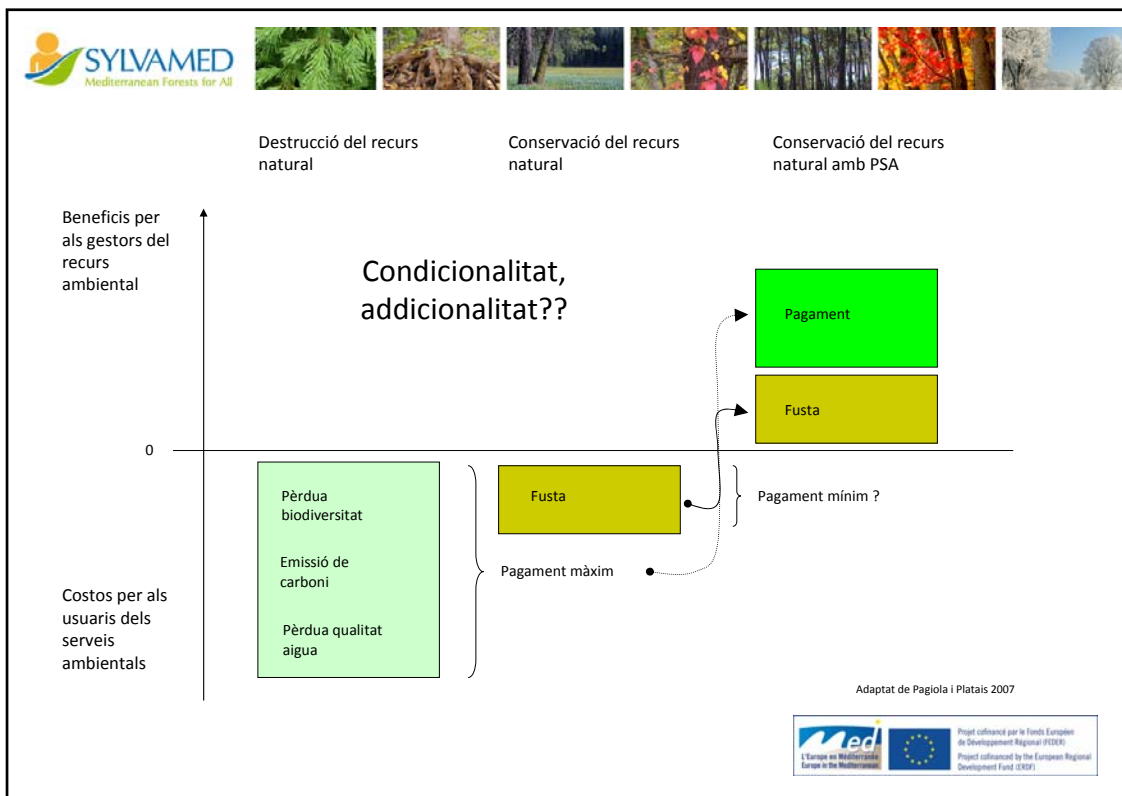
SYLVAMED
Mediterranean Forests for All

Destrucció del recurs natural

Conservació del recurs natural

Conservació del recurs natural amb PSA

Beneficis per als gestors del recurs ambiental

Condicionalitat, addicionalitat??

Pagament

Fusta

0

Pèrdua biodiversitat

Emissió de carboni

Pèrdua qualitat aigua

Fusta

Pagament mínim ?

Pagament màxim

Costos per als usuaris dels serveis ambientals

Adaptat de Pagiola i Platais 2007

Med
L'Europe en Méditerranée
Europe in the Mediterranean

Projet cofinancé par le Fonds Européen de Développement Régional (FEDER)
Project cofinanced by the European Regional Development Fund (ERDF)